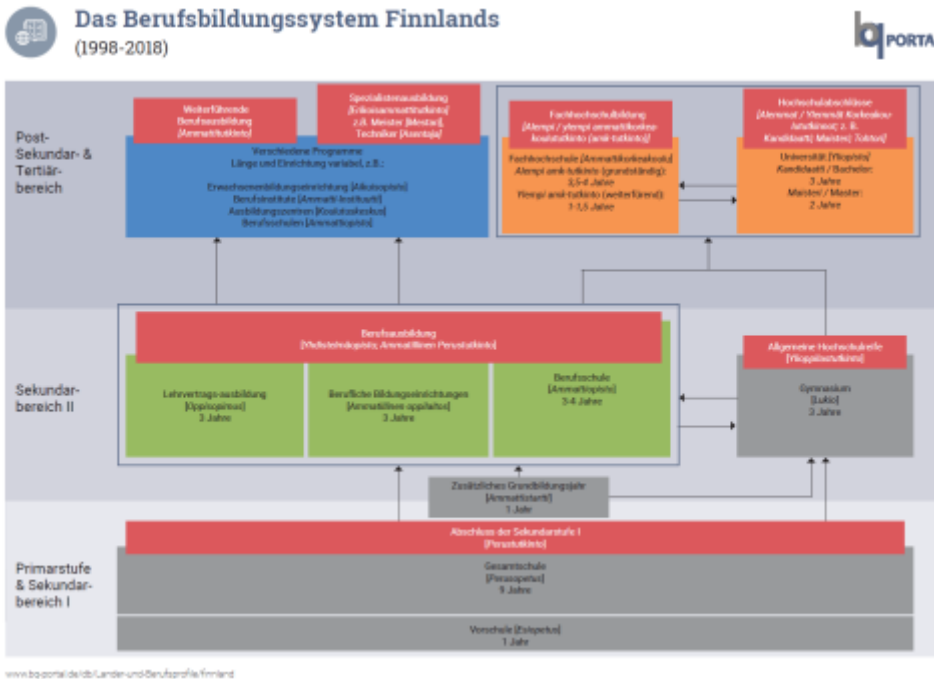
Das Berufsbildungssystem Finnlands
(1998-2018)

bq PORTAL

Post-Sekundar- & Tertiär-bereich

Weiterführende Berufsausbildung [Ammattitutkinto]

Spezialistenausbildung [Erikoisammattitutkinto] z.B. Meister [Mestari], Techniker [Asentaja]

Verschiedene Programme
Länge und Einrichtung variabel, z.B.:

Erwachsenenbildungseinrichtung [Aikuisopisto]
Berufsinstitute [Ammatti-instituutti]
Ausbildungszentren [Koulutuskeskus]
Berufsschulen [Ammattiopisto]

Fachhochschulbildung [Alempi / ylempi ammattikorkeakoulututkinto (amk-tutkinto)]

Fachhochschule [Ammattikorkeakoulu]
Alempi amk-tutkinto (grundständig):
3,5-4 Jahre
Ylempi amk-tutkinto (weiterführend):
1-1,5 Jahre

Hochschulabschlüsse [Alemmat / Ylemmät Korkeakoulututkinnot; z. B. Kandidaatti; Maisteri; Tohtori]

Universität [Yliopisto]
Kandidaatti / Bachelor:
3 Jahre
Maisteri / Master:
2 Jahre

Sekundar-bereich II

Berufsausbildung [Yksilöindopisto; Ammatillinen Perustutkinto]

Lehrvertrags-ausbildung [Oppisopimus]
3 Jahre

Berufliche Bildungseinrichtungen [Ammatillinen oppilaitos]
3 Jahre

Berufsschule [Ammattiopisto]
3-4 Jahre

Allgemeine Hochschulreife [Ylioppilastutkinto]

Gymnasium [Lukio]
3 Jahre

Zusätzliches Grundbildungsjahr [Ammattistartti]
1 Jahr

Primarstufe & Sekundar-bereich I

Abschluss der Sekundarstufe I [Perustutkinto]

Gesamtschule [Peruskoulu]
9 Jahre

Vorschule [Esiopetus]
1 Jahr

www.bq-portal.de/db/Länder-und-Berufsprofile/finnland